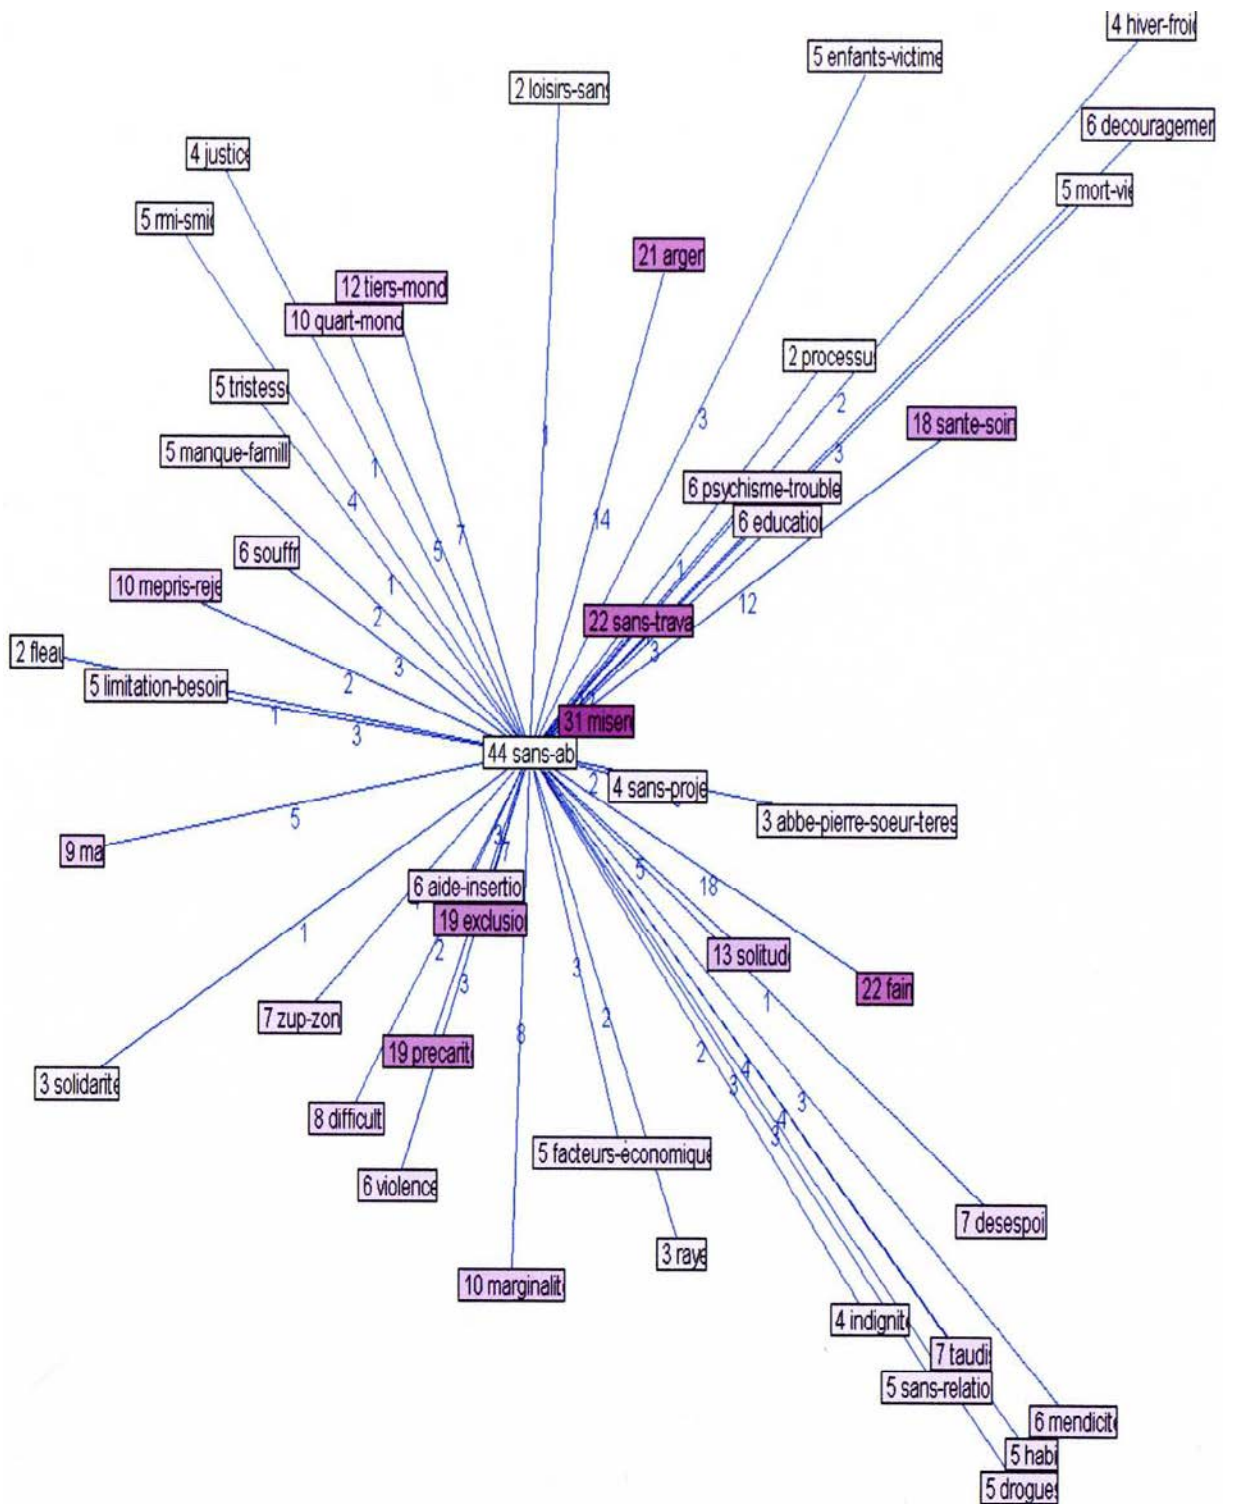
4 hiver-froi
5 enfants-victime
2 loisirs-sans
6 decouragemen
4 justice
5 mort-vie
5 rmi-smic
21 argen
12 tiers-mond
10 quart-mond
2 processu
5 tristess
18 sante-soin
5 manque-famill
6 psychisme-trouble
6 educatio
6 souffr
10 mepris-reje
22 sans-trava
2 fleau
5 limitation-besoin
31 miser
44 sans-ab
4 sans-proje
3 abbe-pierre-soeur-teres
9 ma
6 aide-insertio
19 exclusio
13 solitud
22 fain
7 zup-zon
3 solidarite
19 precarit
8 difficult
5 facteurs-economique
6 violence
3 raye
7 desespoi
10 marginalit
4 indignit
7 taudi
5 sans-relatio
6 mendicit
5 habi
5 drogues
1
3
14
1
4
5
7
1
2
3
2
1
3
2
3
12
1
3
2
5
2
3
7
5
18
1
2
3
8
3
2
2
4
3
4
3
1
3